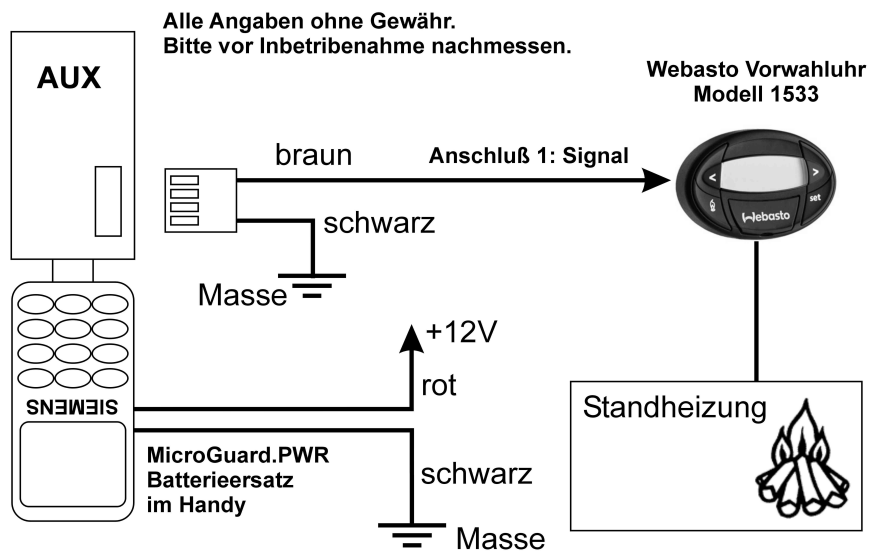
Alle Angaben ohne Gewähr.
Bitte vor Inbetribenahme nachmessen.

AUX

Webasto Vorwahluhr
Modell 1533

braun

Anschluß 1: Signal

< > set

Webasto

schwarz

Masse

+12V

rot

SIEMENS

Standheizung

MicroGuard.PWR
Batterieersatz
im Handy

schwarz

Masse